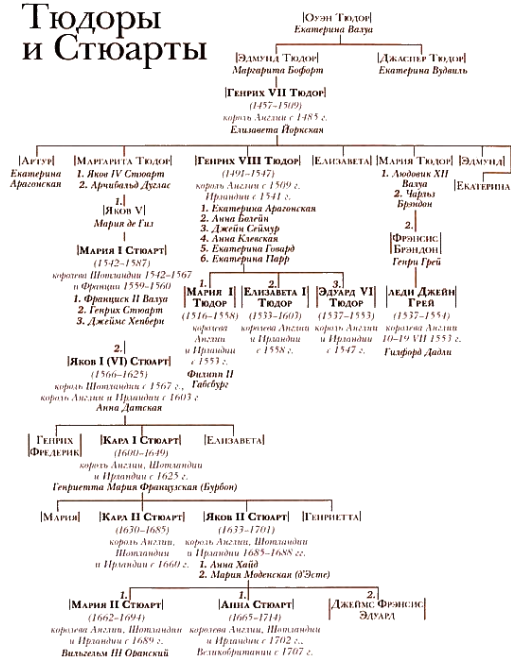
Тюдоры и Стюарты

Оуэн Тюдор
Екатерина Валуа

Эдмунд Тюдор
Маргарита Бофорт

Джаспер Тюдор
Екатерина Вудвиль

Генрих VII Тюдор
(1457–1509)
король Англии с 1485 г.
Елизавета Йоркская

Артур
Екатерина Арагонская

Маргарита Тюдор
1. Яков IV Стюарт
2. Арчибальд Дуглас

Генрих VIII Тюдор
(1491–1547)
король Англии с 1509 г.
Ирландии с 1541 г.
1. Екатерина Арагонская
2. Анна Болейн
3. Джейн Сеймур
4. Анна Клевская
5. Екатерина Говард
6. Екатерина Парр

Елизавета

Мария Тюдор
1. Людовик XII Валуа
2. Чарльз Брэндон

Эдмунд

Екатерина

1.
Яков V
Мария де Гиз

Мария I Стюарт
(1542–1587)
королева Шотландии 1542–1567
и Франции 1559–1560
1. Франциск II Валуа
2. Генрих Стюарт
3. Джеймс Хепберн

1.
Мария I Тюдор
(1516–1558)
королева Англии и Ирландии с 1553 г.
Филипп II Габсбург

2.
Елизавета I Тюдор
(1533–1603)
королева Англии и Ирландии с 1558 г.

3.
Эдуард VI Тюдор
(1537–1553)
король Англии и Ирландии с 1547 г.

2.
Фрэнсис Брэндон
Генри Грей

Леди Джейн Грей
(1537–1554)
королева Англии 10–19 VII 1553 г.
Гилфорд Дадли

2.
Яков I (VI) Стюарт
(1566–1625)
король Шотландии с 1567 г.,
король Англии и Ирландии с 1603 г.
Анна Датская

Генрих Фредерик

Карл I Стюарт
(1600–1649)
король Англии, Шотландии и Ирландии с 1625 г.
Генриетта Мария Французская (Бурбон)

Елизавета

Мария

Карл II Стюарт
(1630–1685)
король Англии, Шотландии и Ирландии с 1660 г.

Яков II Стюарт
(1633–1701)
король Англии, Шотландии и Ирландии 1685–1688 гг.
1. Анна Хайд
2. Мария Моденская (д'Эсте)

Генриетта

1.
Мария II Стюарт
(1662–1694)
королева Англии, Шотландии и Ирландии с 1689 г.
Вильгельм III Оранский

1.
Анна Стюарт
(1665–1714)
королева Англии, Шотландии и Ирландии с 1702 г.,
Великобритании с 1707 г.

2.
Джеймс Фрэнсис Эдуард